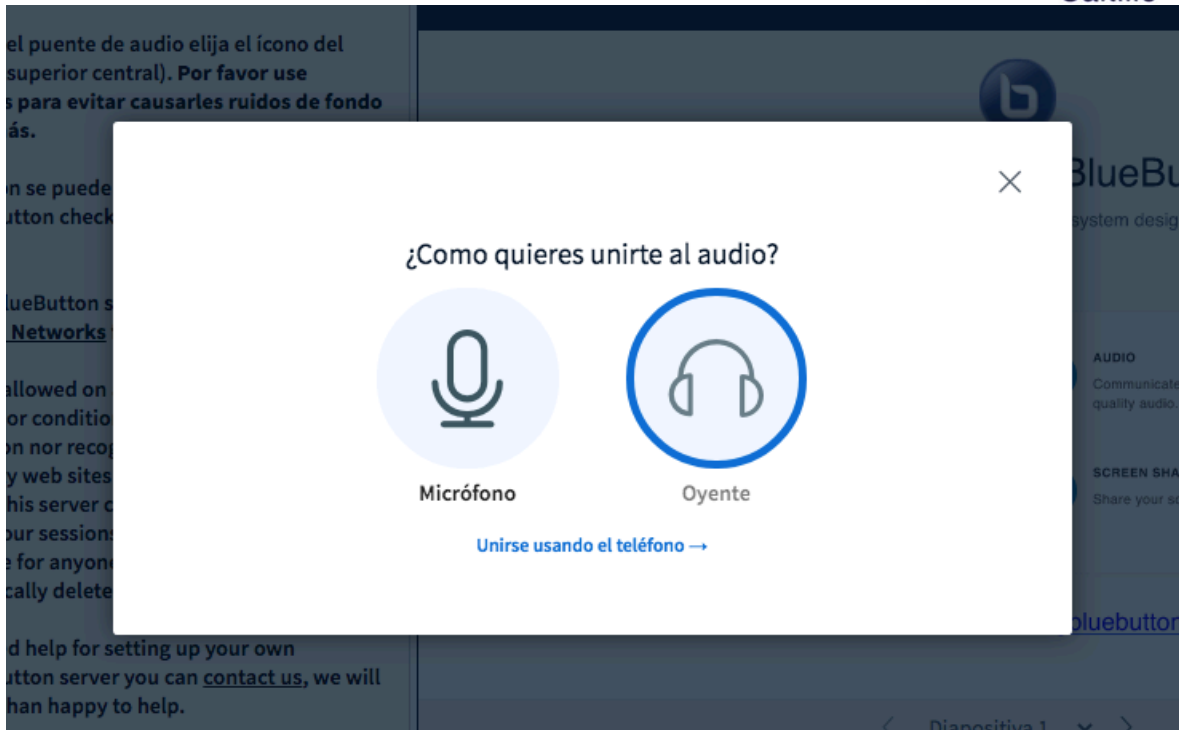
el puente de audio elija el ícono del superior central). Por favor use s para evitar causarles ruidos de fondo ás.

n se puede utton check

lueButton s Networks

allowed on or conditio n nor reco y web sites his server ur session for anyone cally delete

d help for setting up your own utton server you can contact us, we will han happy to help.

BlueBu
ystem desig

AUDIO
Communicate quality audio.

SCREEN SHA
Share your s

bluebutton

Diapositiva 1

¿Como quieres unirte al audio?

Micrófono

Oyente

Unirse usando el teléfono →